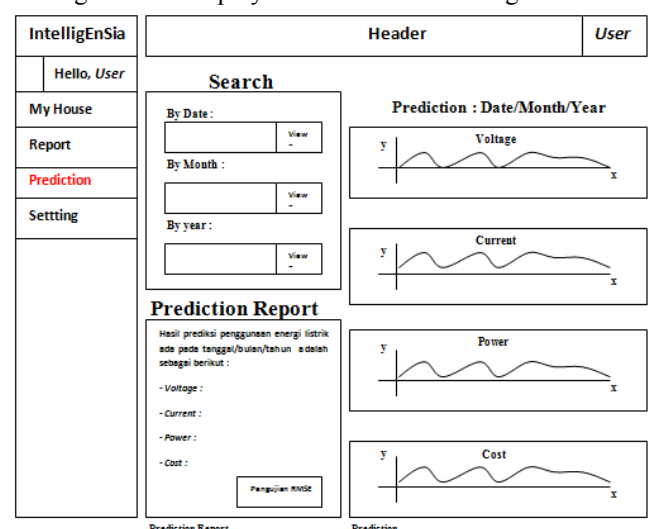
IntelligEnSia

Header

User

Hello, User

My House

Report

Prediction

Settting

Search

By Date :

View

By Month :

View

By year :

View

Prediction : Date/Month/Year

Voltage

y

x

Current

y

x

Power

y

x

Cost

y

x

Prediction Report

Hasil prediksi penggunaan energi listrik ada pada tanggal/bulan/tahun adalah sebagai berikut :

- Voltage :

- Current :

- Power :

- Cost :

Pengujian RMSE